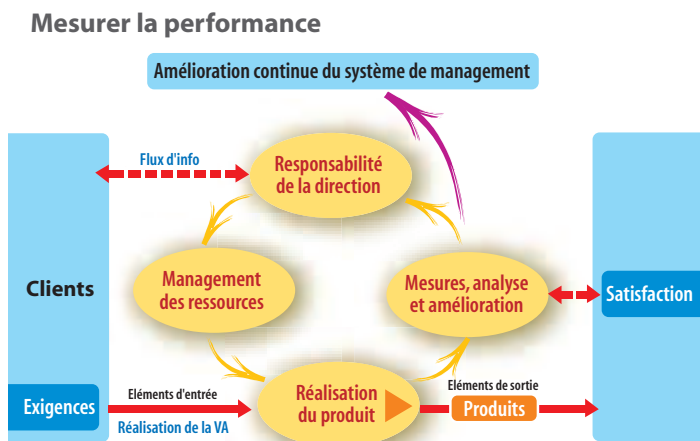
Mesurer la performance

Amélioration continue du système de management

Flux d'info

Responsabilité de la direction

Management des ressources

Mesures, analyse et amélioration

Clients

Satisfaction

Exigences

Eléments d'entrée

Réalisation de la VA

Réalisation du produit

Eléments de sortie

Produits